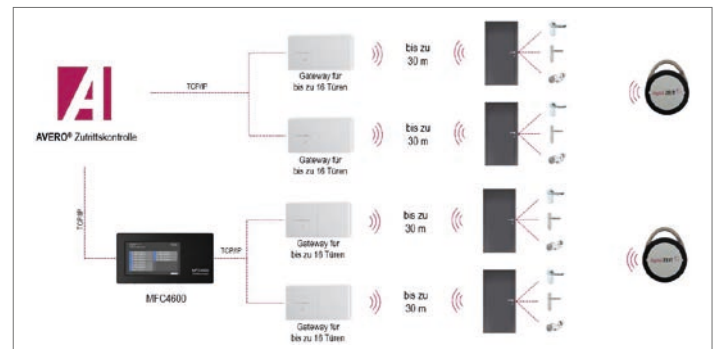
AVERO® Zutrittskontrolle

TCP/IP

Gateway für bis zu 16 Türen

bis zu 30 m

Gateway für bis zu 16 Türen

bis zu 30 m

TCP/IP

TCP/IP

MFC4600

Gateway für bis zu 16 Türen

bis zu 30 m

Gateway für bis zu 16 Türen

bis zu 30 m